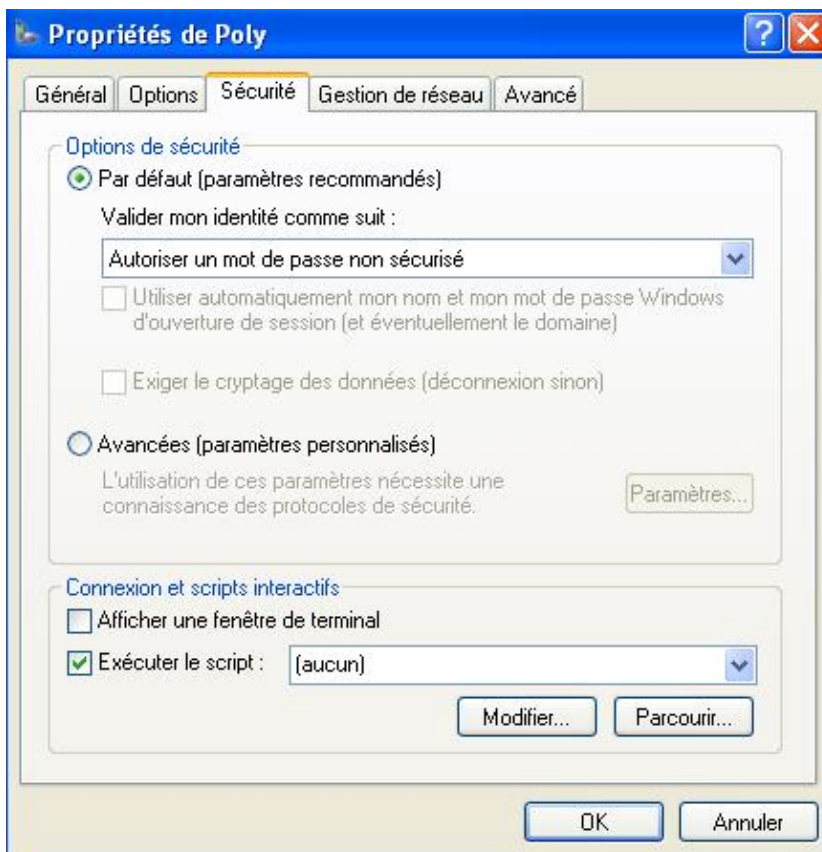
Propriétés de Poly

?

Général | Options | Sécurité | Gestion de réseau | Avancé

Options de sécurité

Par défaut (paramètres recommandés)

Valider mon identité comme suit :

Autoriser un mot de passe non sécurisé

Utiliser automatiquement mon nom et mon mot de passe Windows d'ouverture de session (et éventuellement le domaine)

Exiger le cryptage des données (déconnexion sinon)

Avancées (paramètres personnalisés)

L'utilisation de ces paramètres nécessite une connaissance des protocoles de sécurité.

Paramètres...

Connexion et scripts interactifs

Afficher une fenêtre de terminal

Exécuter le script : (aucun)

Modifier...

Parcourir...

OK

Annuler